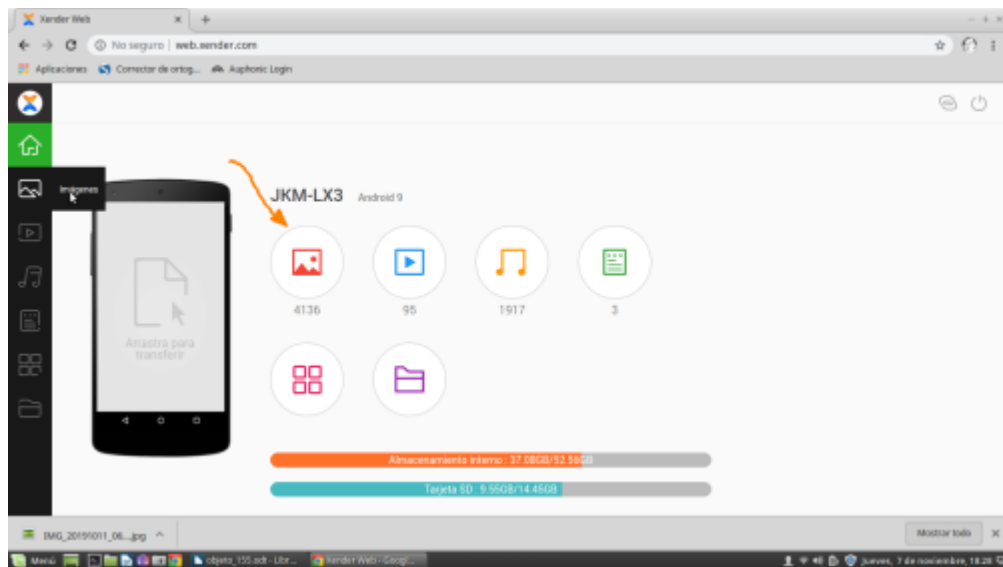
Xender Web

No seguro | web.xender.com

Aplicaciones Corrector de ortog... Auphonic Login

Imágenes

Arrastra para transferir

JKM-LX3 Android 9

4136

95

1917

3

Almacenamiento interno : 37.08GB/52.56GB

Tarjeta SD : 9.56GB/14.46GB

IMG_20191011_06....jpg

Mostrar todo

Menú

objeto_155.odt - Libr...

Xender Web - Goog...

jueves, 7 de noviembre, 18:28